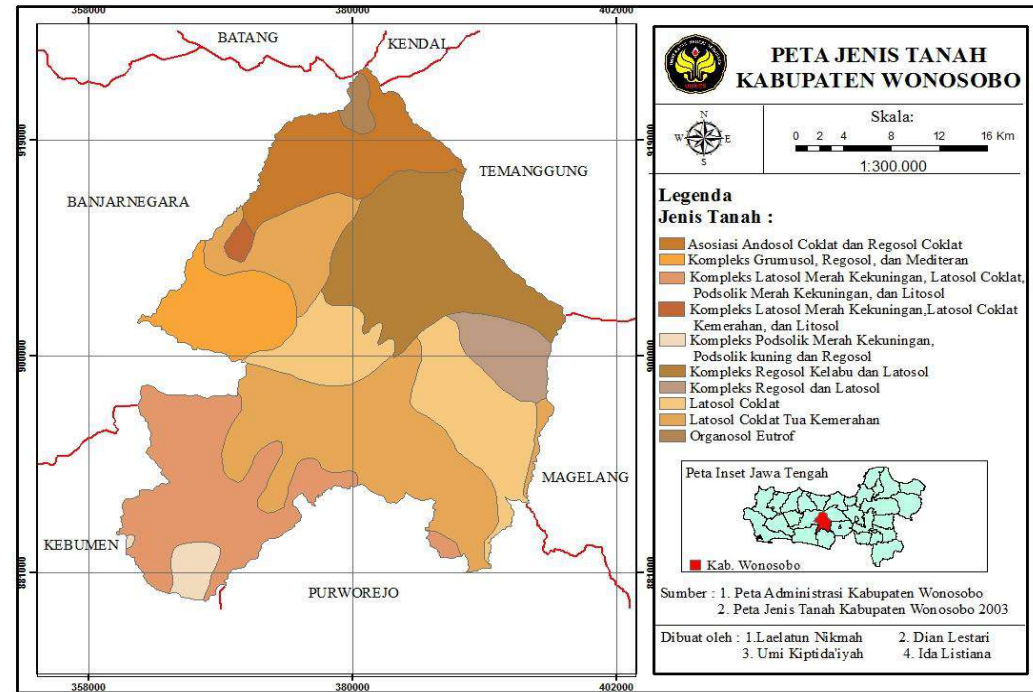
358000
380000
402000

BATANG
KENDAL
TEMANGGUNG
BANJARNEGARA
MAGELANG
KEBUMEN
PURWOREJO

919000
900000
881000

358000
380000
402000

PETA JENIS TANAH
KABUPATEN WONOSOBO

N
W
E
S

Skala:
0 2 4 8 12 16 Km
1:300.000

Legenda
Jenis Tanah :

Asosiasi Andosol Coklat dan Regosol Coklat
Kompleks Grumusol, Regosol, dan Mediteran
Kompleks Latosol Merah Kekuningan, Latosol Coklat, Podsolik Merah Kekuningan, dan Litosol
Kompleks Latosol Merah Kekuningan,Latosol Coklat Kemerahan, dan Litosol
Kompleks Podsolik Merah Kekuningan, Podsolik kuning dan Regosol
Kompleks Regosol Kelabu dan Latosol
Kompleks Regosol dan Latosol
Latosol Coklat
Latosol Coklat Tua Kemerahan
Organosol Eutrof

Peta Inset Jawa Tengah
Kab. Wonosobo

Sumber : 1. Peta Administrasi Kabupaten Wonosobo
2. Peta Jenis Tanah Kabupaten Wonosobo 2003

Dibuat oleh : 1.Laelatun Nikmah
2. Dian Lestari
3. Umi Kiptida'iyah
4. Ida Listiana